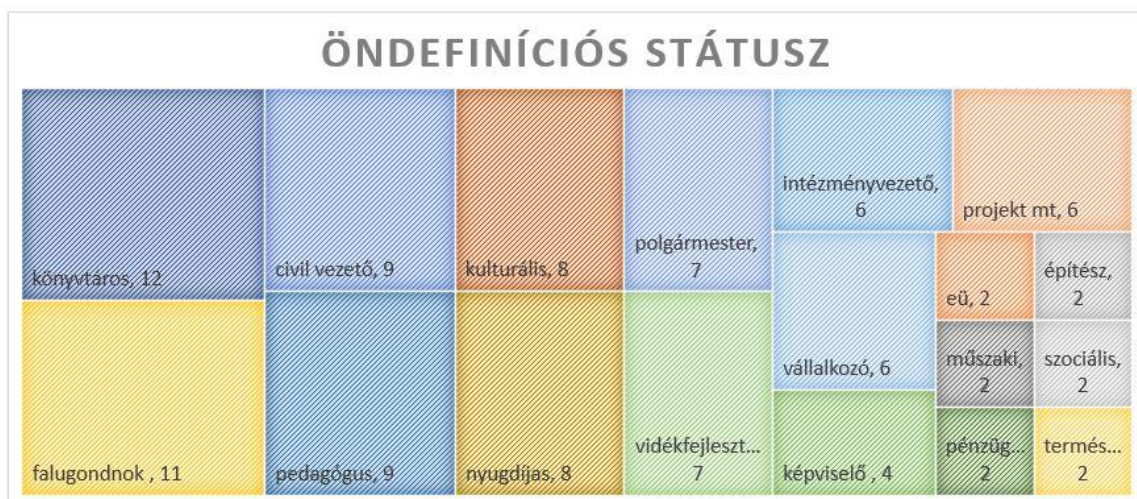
ÖNDEFINÍCIÓS STÁTUSZ

könyvtáros, 12

civil vezető, 9

kulturális, 8

polgármester, 7

intézményvezető, 6

projekt mt, 6

falugondnok , 11

pedagógus, 9

nyugdíjas, 8

vidékfejleszt... 7

vállalkozó, 6

képviselő , 4

eü, 2

építész, 2

műszaki, 2

szociális, 2

pénzüg... 2

termés... 2